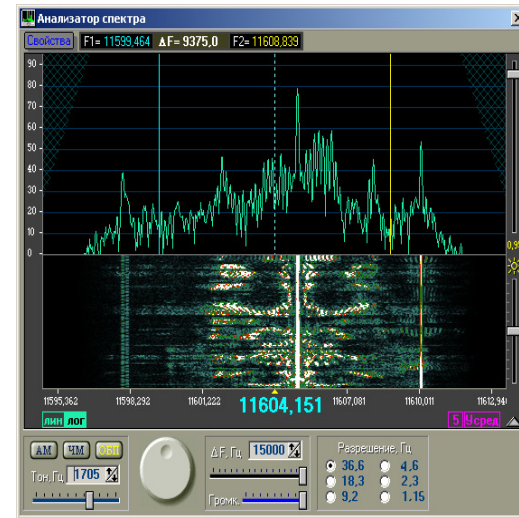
Анализатор спектра

Свойства F1= 11599,464 ΔF= 9375,0 F2= 11608,839

90
80
70
60
50
40
30
20
10
0

11595,362 11598,292 11601,222 11604,151 11607,081 11610,011 11612,94

лин лог

5 Усред

АМ ЧМ ОБП

Тон,Гц 1705

ΔF,Гц 15000

Громк.

Разрешение, Гц
36,6 4,6
18,3 2,3
9,2 1.15